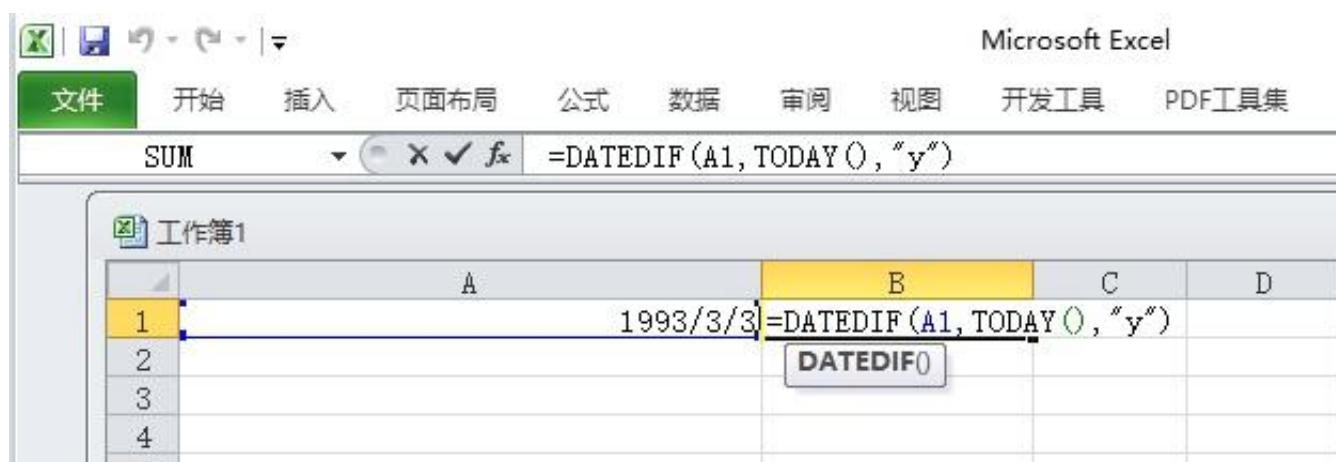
Microsoft Excel

文件 开始 插入 页面布局 公式 数据 审阅 视图 开发工具 PDF工具集

SUM $f_x$ =DATEDIF(A1,TODAY(),"y")

工作簿1

|   | A | B | C | D |
|---|---|---|---|---|
| 1 | 1993/3/3 | =DATEDIF(A1,TODAY(),"y") | | |
| 2 | | DATEDIF() | | |
| 3 | | | | |
| 4 | | | | |